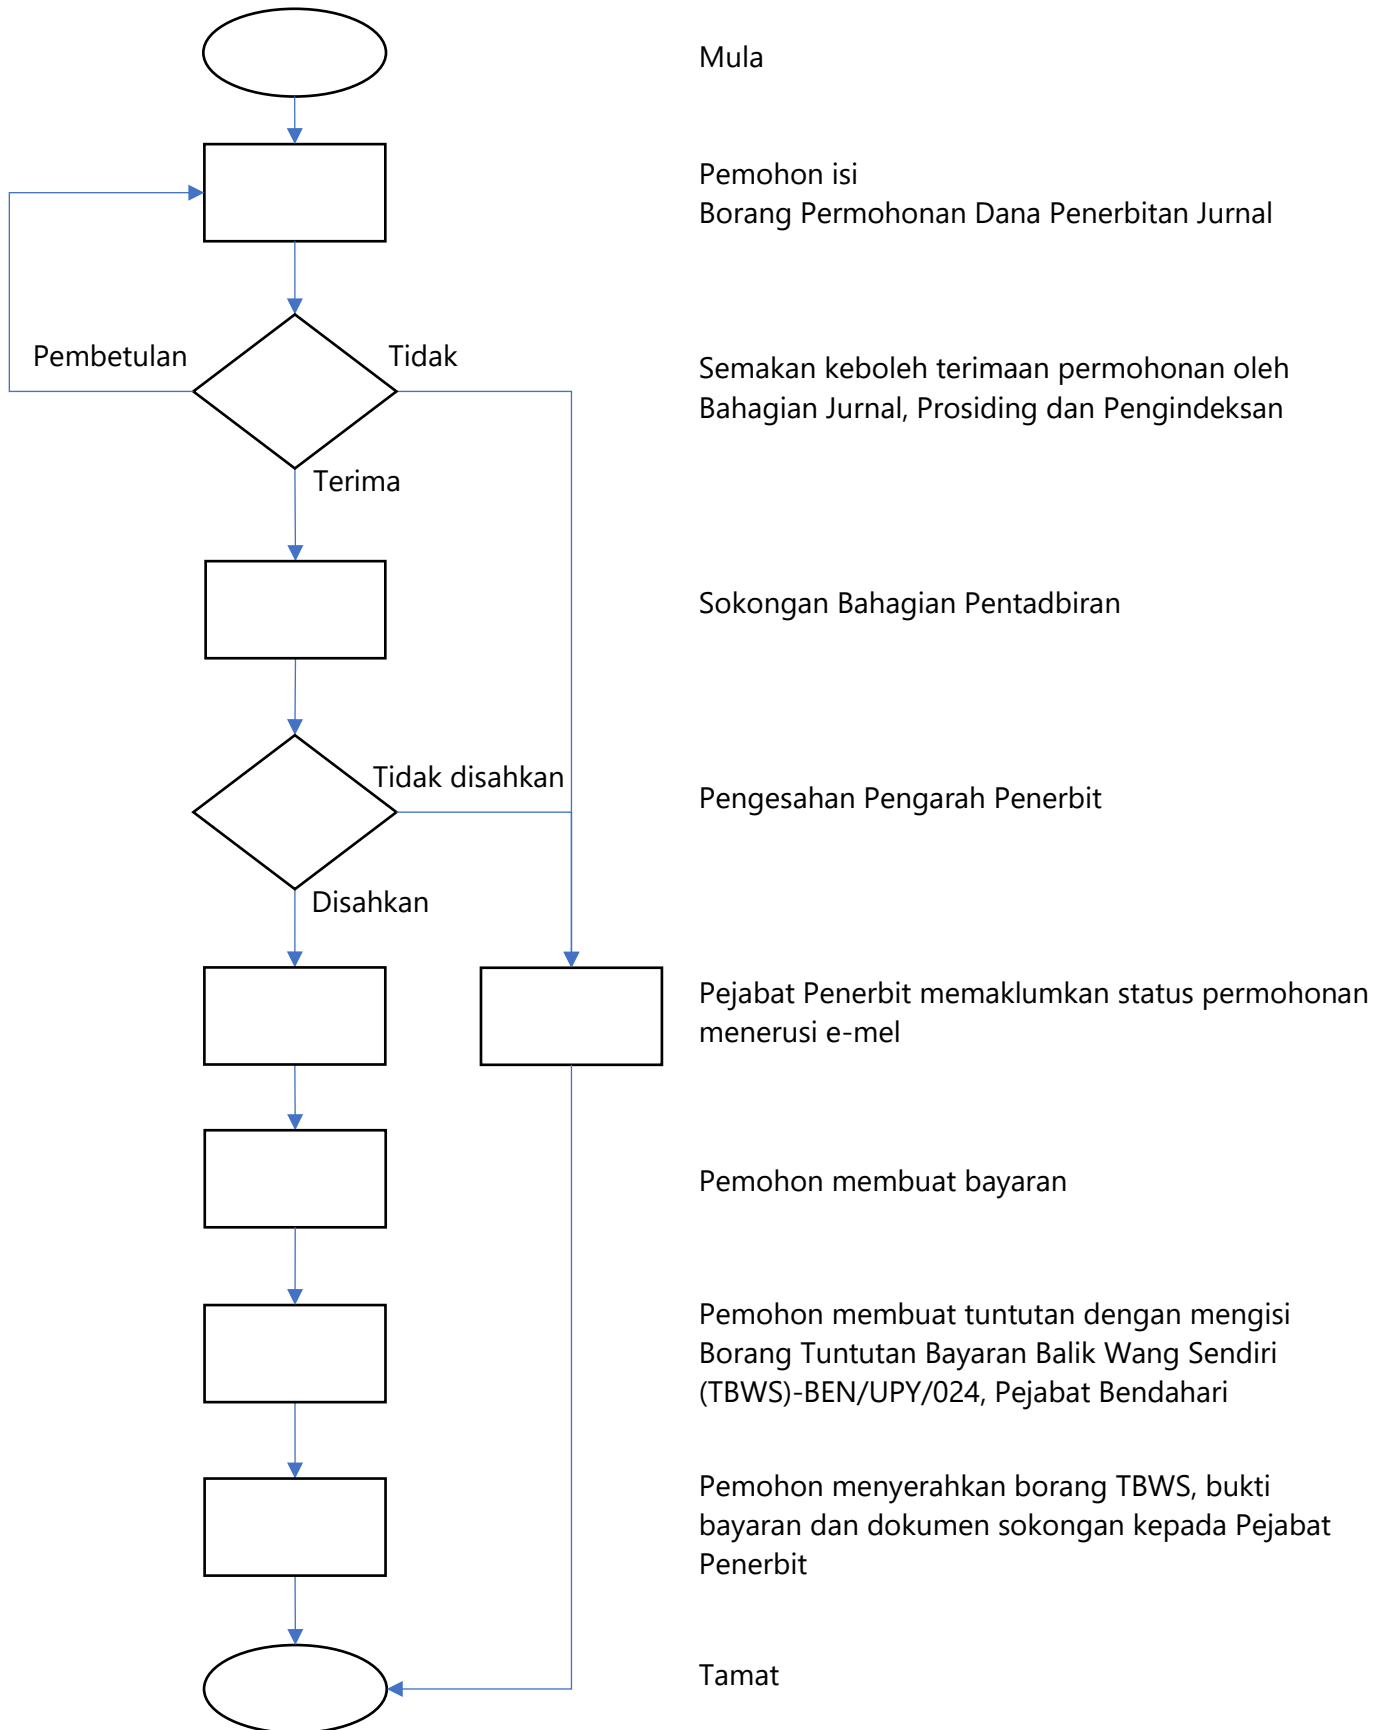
Mula

Pemohon isi
Borang Permohonan Dana Penerbitan Jurnal

Pembetulan

Tidak

Semakan keboleh terimaan permohonan oleh Bahagian Jurnal, Prosiding dan Pengindeksan

Terima

Sokongan Bahagian Pentadbiran

Tidak disahkan

Pengesahan Pengarah Penerbit

Disahkan

Pejabat Penerbit memaklumkan status permohonan menerusi e-mel

Pemohon membuat bayaran

Pemohon membuat tuntutan dengan mengisi Borang Tuntutan Bayaran Balik Wang Sendiri (TBWS)-BEN/UPY/024, Pejabat Bendahari

Pemohon menyerahkan borang TBWS, bukti bayaran dan dokumen sokongan kepada Pejabat Penerbit

Tamat